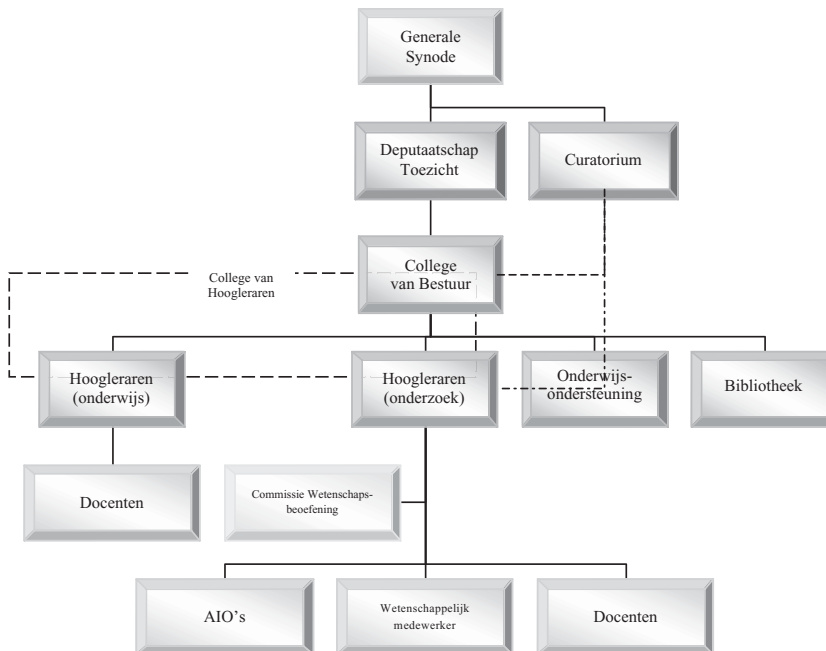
Generale Synode

Deputaatschap Toezicht

Curatorium

College van Hoogleraren

College van Bestuur

Hoogleraren (onderwijs)

Hoogleraren (onderzoek)

Onderwijsondersteuning

Bibliotheek

Docenten

Commissie Wetenschapsbeoefening

AIO's

Wetenschappelijk medewerker

Docenten